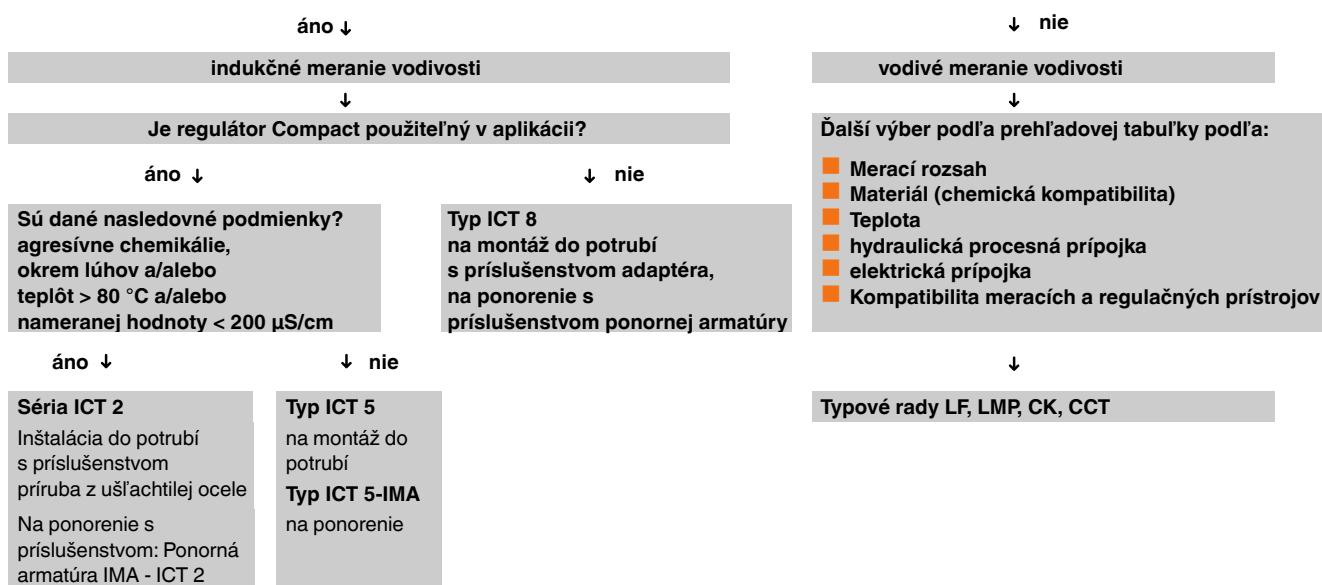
áno ↓

indukčné meranie vodivosti

↓

Je regulátor Compact použiteľný v aplikácii?

áno ↓

Sú dané nasledovné podmienky?
agresívne chemikálie,
okrem lúhov a/alebo
teplôt > 80 °C a/alebo
nameranej hodnoty < 200 µS/cm

áno ↓

Séria ICT 2

Inštalácia do potrubí s príslušenstvom príruba z ušľachtilej ocele

Na ponorenie s príslušenstvom: Ponorná armatúra IMA - ICT 2

↓ nie

Typ ICT 5

na montáž do potrubí

Typ ICT 5-IMA

na ponorenie

↓ nie

Typ ICT 8
na montáž do potrubí
s príslušenstvom adaptéra,
na ponorenie s
príslušenstvom ponornej armatúry

↓ nie

vodivé meranie vodivosti

↓

Ďalší výber podľa prehľadovej tabuľky podľa:

Merací rozsah
Materiál (chemická kompatibilita)
Teplota
hydraulická procesná prípojka
elektrická prípojka
Kompatibilita meracích a regulačných prístrojov

↓

Typové rady LF, LMP, CK, CCT